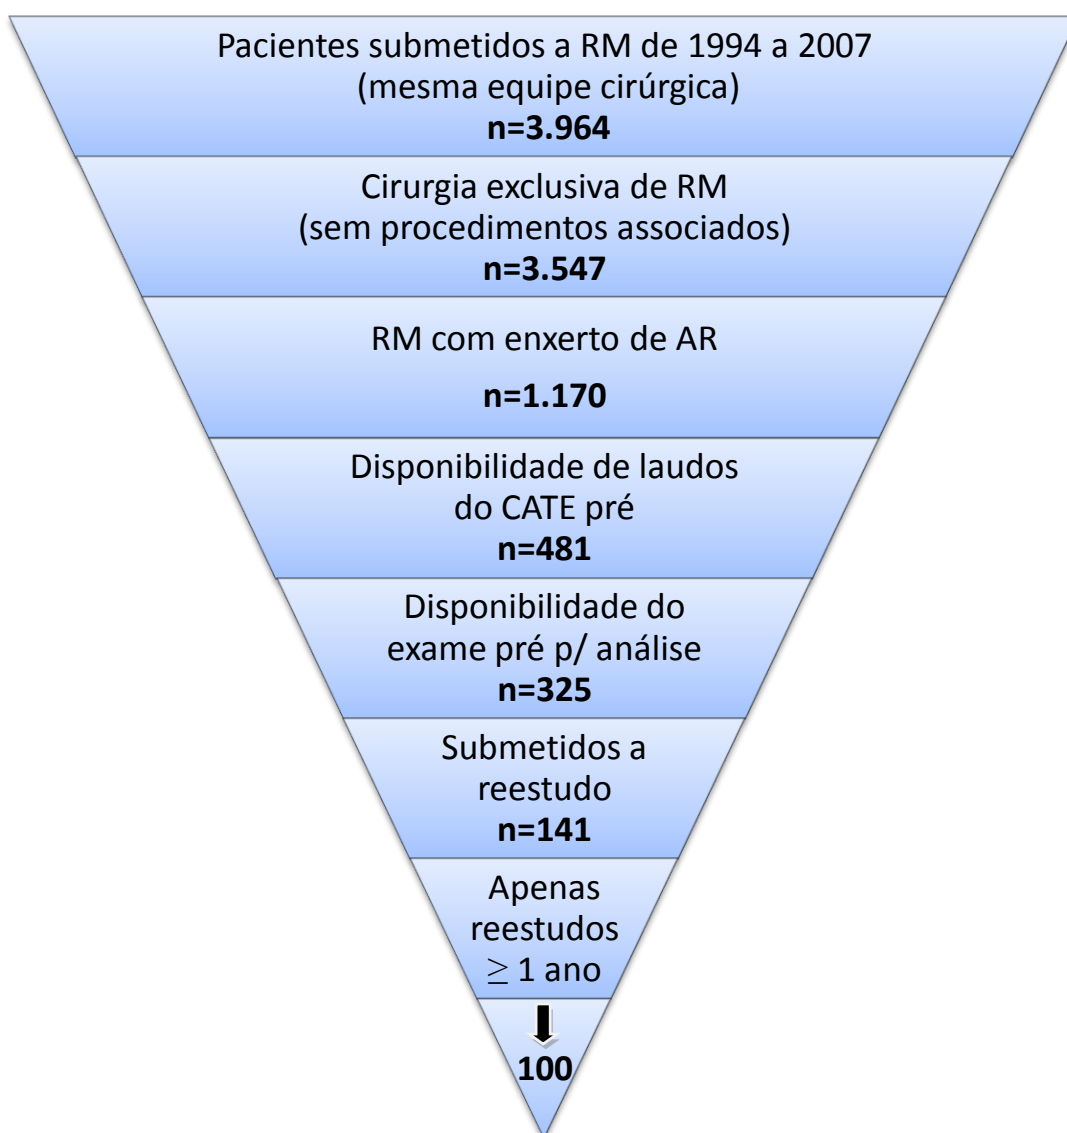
Pacientes submetidos a RM de 1994 a 2007
(mesma equipe cirúrgica)
**n=3.964**

Cirurgia exclusiva de RM
(sem procedimentos associados)
**n=3.547**

RM com enxerto de AR
**n=1.170**

Disponibilidade de laudos
do CATE pré
**n=481**

Disponibilidade do
exame pré p/ análise
**n=325**

Submetidos a
reestudo
**n=141**

Apenas
reestudos
$\geq$ 1 ano

**100**